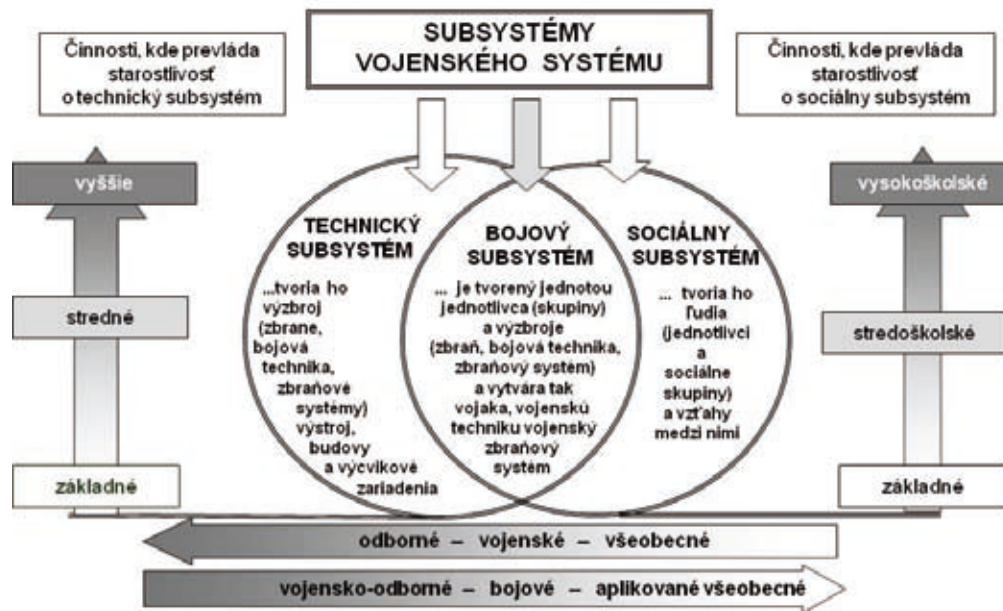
SUBSYSTÉMY VOJENSKÉHO SYSTÉMU

Činnosti, kde prevláda starostlivosť o technický subsystém

Činnosti, kde prevláda starostlivosť o sociálny subsystém

vyššie

stredné

základné

vysokoškolské

stredoškolské

základné

TECHNICKÝ SUBSYSTÉM

...tvoria ho výzbroj (zbrane, bojová technika, zbraňové systémy) výstroj, budovy a výcvikové zariadenia

BOJOVÝ SUBSYSTÉM

... je tvorený jednotou jednotlivca (skupiny) a výzbroje (zbraň, bojová technika, zbraňový systém) a vytvára tak vojaka, vojenskú techniku vojenský zbraňový systém

SOCIÁLNY SUBSYSTÉM

... tvoria ho ľudia (jednotlivci a sociálne skupiny) a vzťahy medzi nimi

odborné – vojenské – všeobecné

vojensko-odborné – bojové – aplikované všeobecné